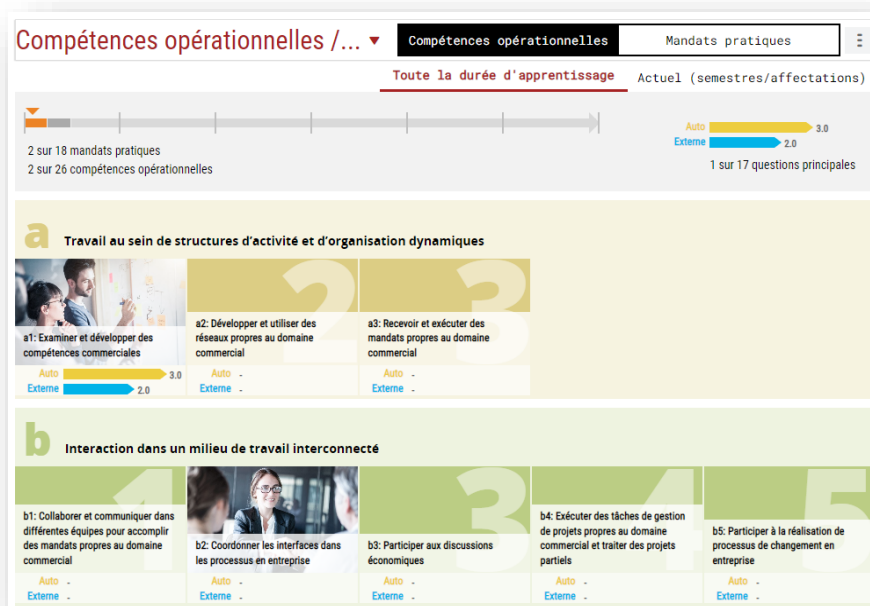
Compétences opérationnelles /... ▾

Compétences opérationnelles

Mandats pratiques

Toute la durée d'apprentissage

Actuel (semestres/affectations)

2 sur 18 mandats pratiques
2 sur 26 compétences opérationnelles

Auto 3.0
Externe 2.0

1 sur 17 questions principales

a

Travail au sein de structures d'activité et d'organisation dynamiques

a1: Examiner et développer des compétences commerciales
Auto 3.0
Externe 2.0

2

a2: Développer et utiliser des réseaux propres au domaine commercial
Auto -
Externe -

3

a3: Recevoir et exécuter des mandats propres au domaine commercial
Auto -
Externe -

b

Interaction dans un milieu de travail interconnecté

1

b1: Collaborer et communiquer dans différentes équipes pour accomplir des mandats propres au domaine commercial
Auto -
Externe -

b2: Coordonner les interfaces dans les processus en entreprise
Auto -
Externe -

3

b3: Participer aux discussions économiques
Auto -
Externe -

4

b4: Exécuter des tâches de gestion de projets propres au domaine commercial et traiter des projets partiels
Auto -
Externe -

5

b5: Participer à la réalisation de processus de changement en entreprise
Auto -
Externe -